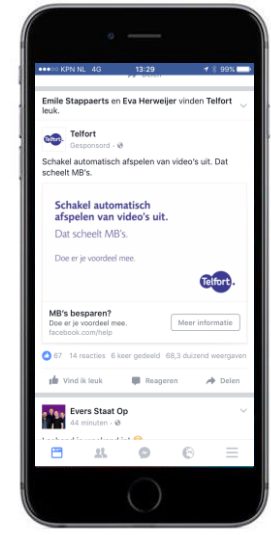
KPN NL 4G 13:29 99%

Emile Stappaerts en Eva Herweijer vinden Telfort leuk.

Telfort
Gesponsord

Schakel automatisch afspelen van video's uit. Dat scheelt MB's.

Schakel automatisch afspelen van video's uit.
Dat scheelt MB's.

Doe er je voordeel mee.

Telfort

MB's besparen?
Doe er je voordeel mee.
facebook.com/help

Meer informatie

67 14 reacties 6 keer gedeeld 68,3 duizend weergaven

Vind ik leuk Reageren Delen

Evers Staat Op
44 minuten
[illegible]